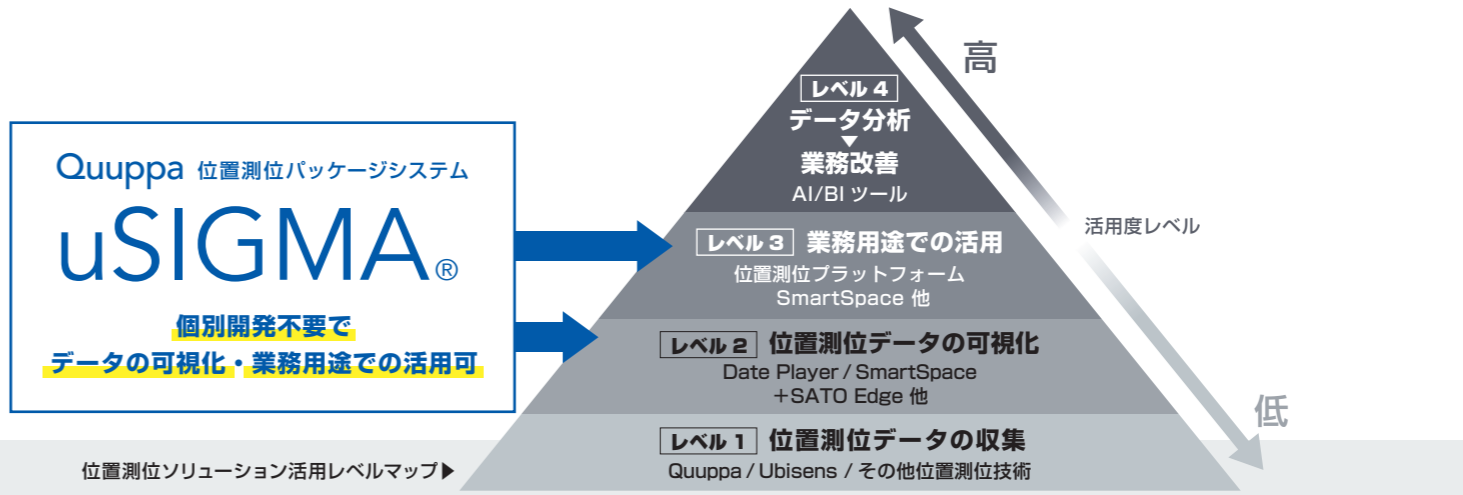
Quuppa 位置測位パッケージシステム

uSIGMA®

個別開発不要で
データの可視化・業務用途での活用可

レベル 4
データ分析
▼
業務改善
AI/BI ツール

レベル 3 業務用途での活用
位置測位プラットフォーム
SmartSpace 他

レベル 2 位置測位データの可視化
Date Player / SmartSpace
＋SATO Edge 他

レベル 1 位置測位データの収集
Quuppa / Ubisens / その他位置測位技術

高

活用度レベル

低

位置測位ソリューション活用レベルマップ ▶